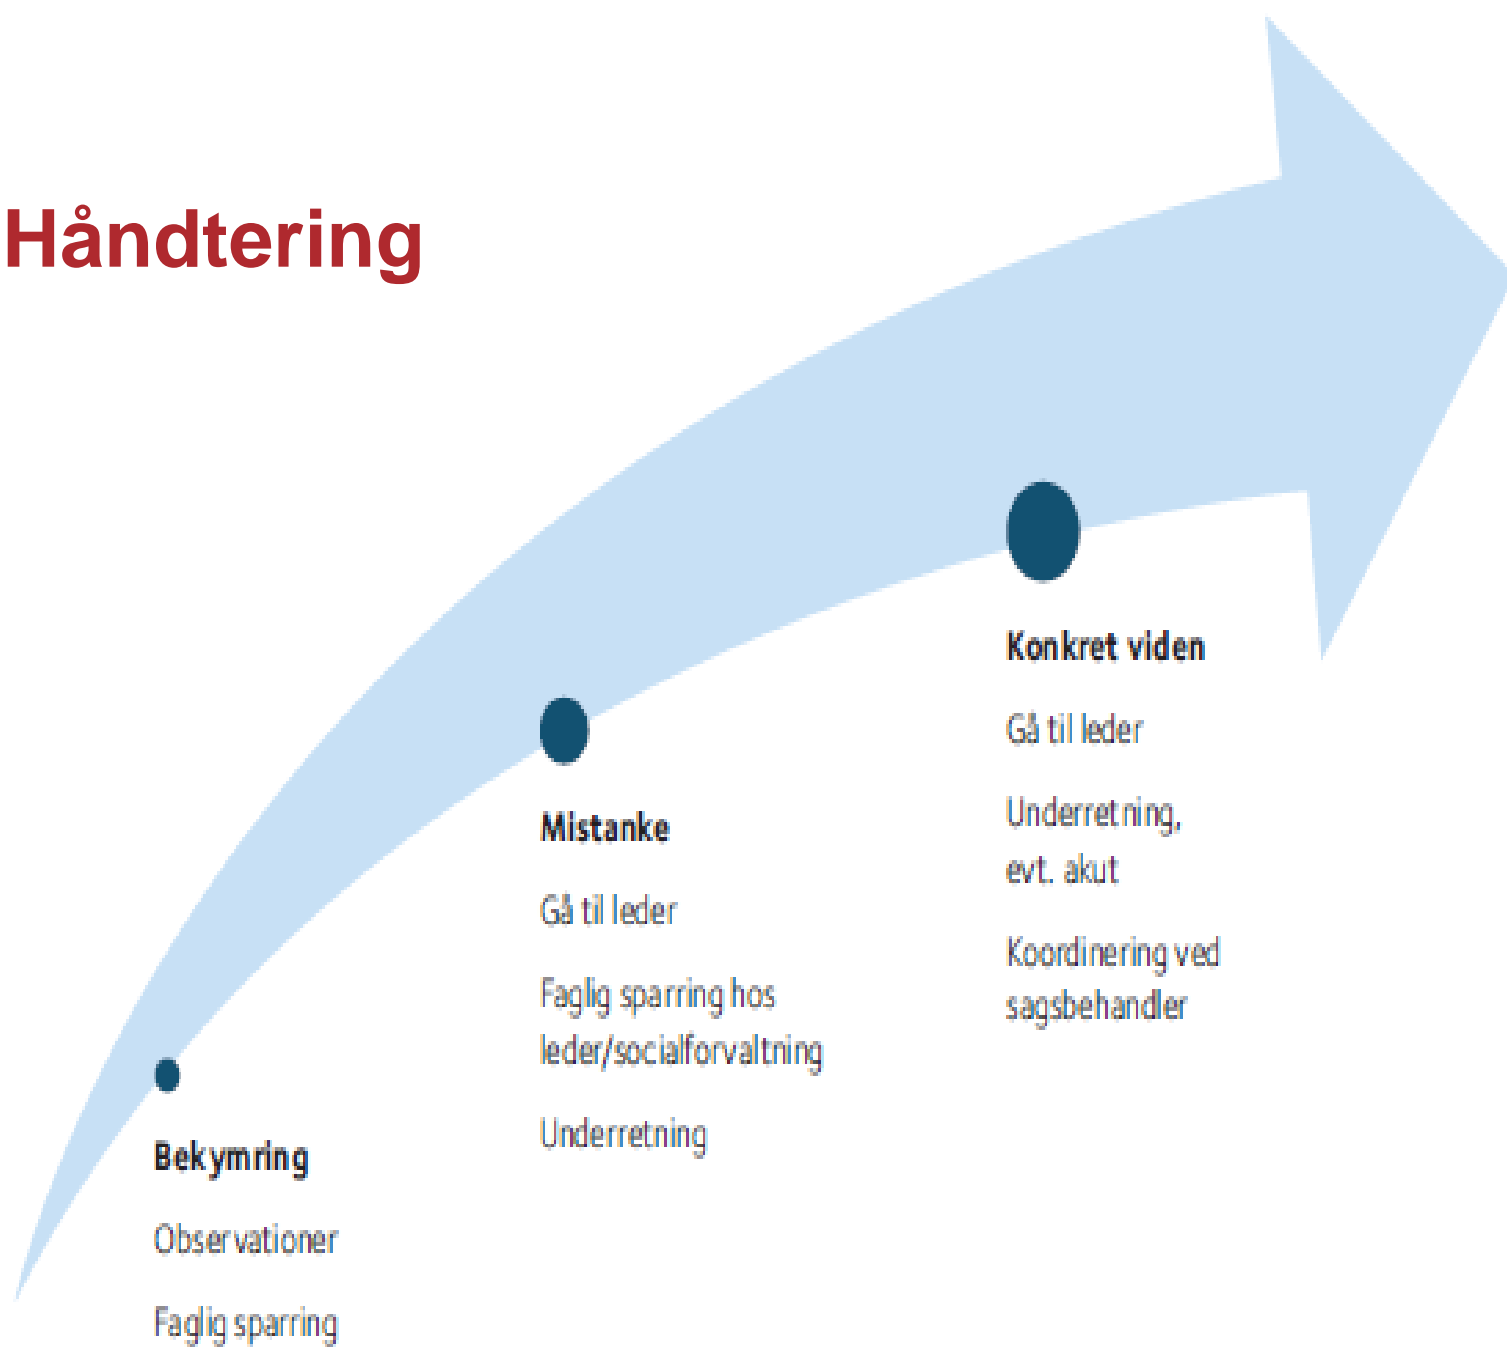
Håndtering

Bekymring

Observationer

Faglig sparring

Mistanke

Gå til leder

Faglig sparring hos leder/socialforvaltning

Underretning

Konkret viden

Gå til leder

Underretning, evt. akut

Koordinering ved sagsbehandler